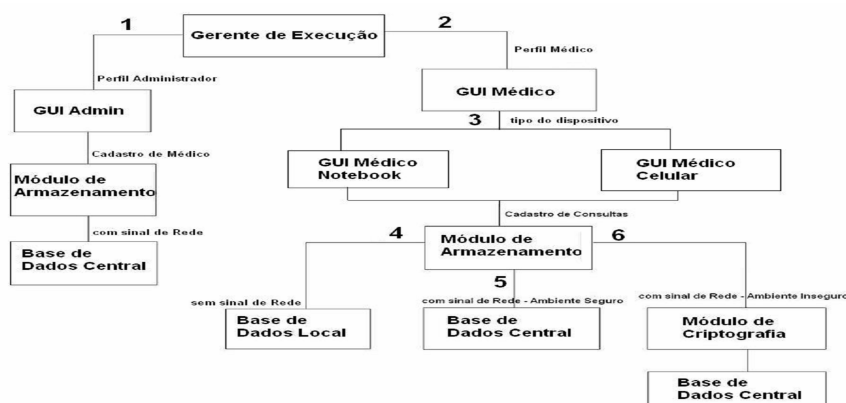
Gerente de Execução

1

Perfil Administrador

GUI Admin

Cadastro de Médico

Módulo de Armazenamento

com sinal de Rede

Base de Dados Central

2

Perfil Médico

GUI Médico

3

tipo do dispositivo

GUI Médico Notebook

GUI Médico Celular

Cadastro de Consultas

Módulo de Armazenamento

4

sem sinal de Rede

Base de Dados Local

5

com sinal de Rede - Ambiente Seguro

Base de Dados Central

6

com sinal de Rede - Ambiente Inseguro

Módulo de Criptografia

Base de Dados Central